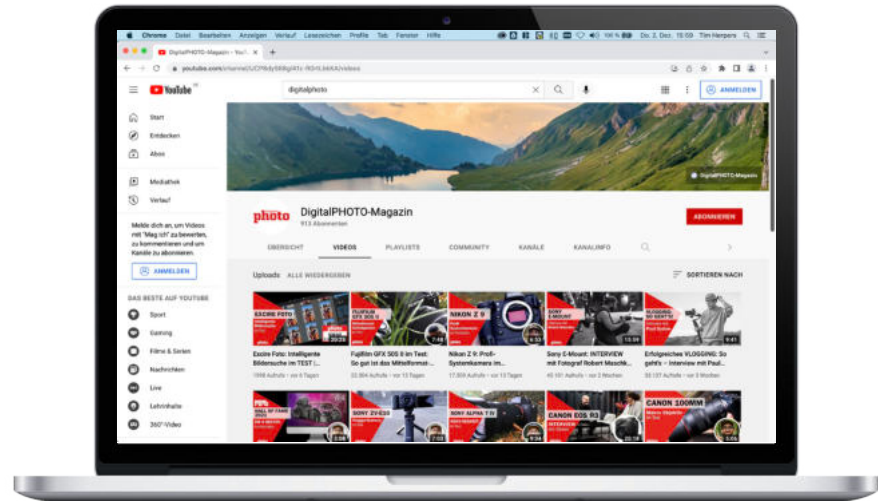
Chrome Datei Bearbeiten Anzeigen Verlauf Lesezeichen Profile Tab Fenster Hilfe

100 % Do. 2. Dez. 15:59 Tim Herpers

DigitalPHOTO-Magazin - YouT

youtube.com/channel/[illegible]/videos

YouTube DE

digitalphoto

ANMELDEN

Start

Entdecken

Abos

Mediathek

Verlauf

Melde dich an, um Videos mit "Mag ich" zu bewerten, zu kommentieren und um Kanäle zu abonnieren.

ANMELDEN

DAS BESTE AUF YOUTUBE

Sport

Gaming

Filme & Serien

Nachrichten

Live

Lehrinhalte

360°-Video

DigitalPHOTO-Magazin

photo

DigitalPHOTO-Magazin

913 Abonnenten

ABONNIEREN

ÜBERSICHT VIDEOS PLAYLISTS COMMUNITY KANÄLE KANALINFO

Uploads ALLE WIEDERGEBEN

SORTIEREN NACH

EXCIRE FOTO

FUJIFILM GFX 50S II

NIKON Z 9

SONY E-MOUNT

VLOGGING SO GEHT'S

Excire Foto: Intelligente Bildersuche im TEST |...
1098 Aufrufe • vor 6 Tagen

Fujifilm GFX 50S II im Test: So gut ist das Mittelformat...
32.384 Aufrufe • vor 13 Tagen

Nikon Z 9: Profi-Systemkamera im...
17.809 Aufrufe • vor 13 Tagen

Sony E-Mount: INTERVIEW mit Fotograf Robert Maschk...
40.101 Aufrufe • vor 2 Wochen

Erfolgreiches VLOGGING: So geht's – Interview mit Paul...
58.137 Aufrufe • vor 2 Wochen

HALL OF FAME

SONY ZV-E10

SONY ALPHA 7 IV

CANON EOS R3

CANON 100MM